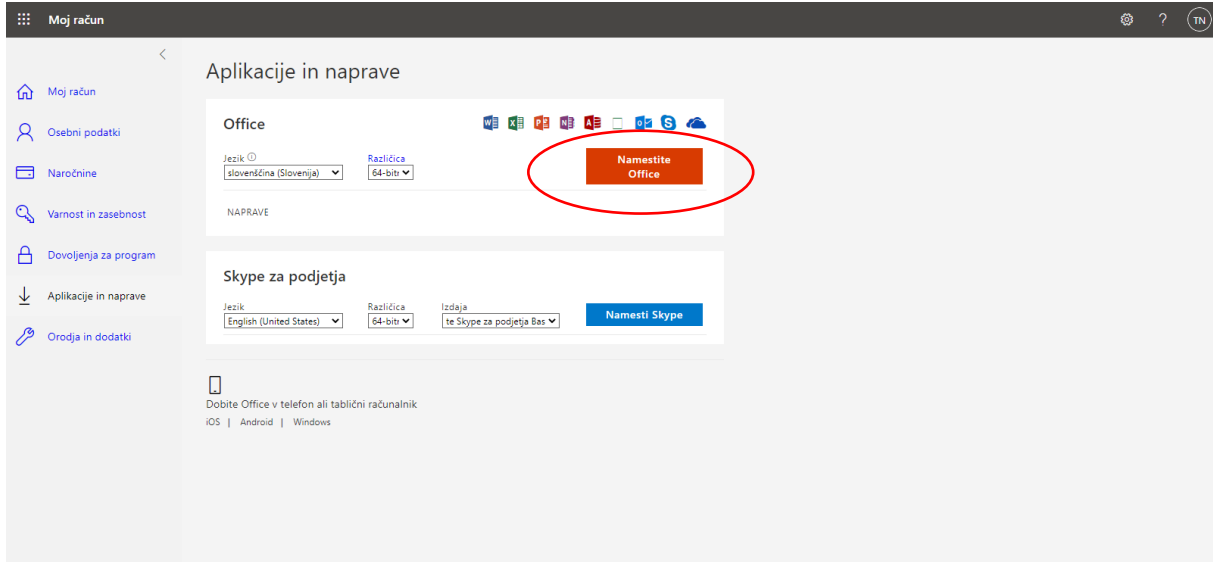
Moj račun

? TN

Moj račun
Osebni podatki
Naročnine
Varnost in zasebnost
Dovoljenja za program
Aplikacije in naprave
Orodja in dodatki

Aplikacije in naprave

Office

Jezik
slovenščina (Slovenija)

Različica
64-bitn

Namestite Office

NAPRAVE

Skype za podjetja

Jezik
English (United States)

Različica
64-bitn

Izdaja
te Skype za podjetja Bas

Namesti Skype

Dobite Office v telefon ali tablični računalnik
iOS | Android | Windows